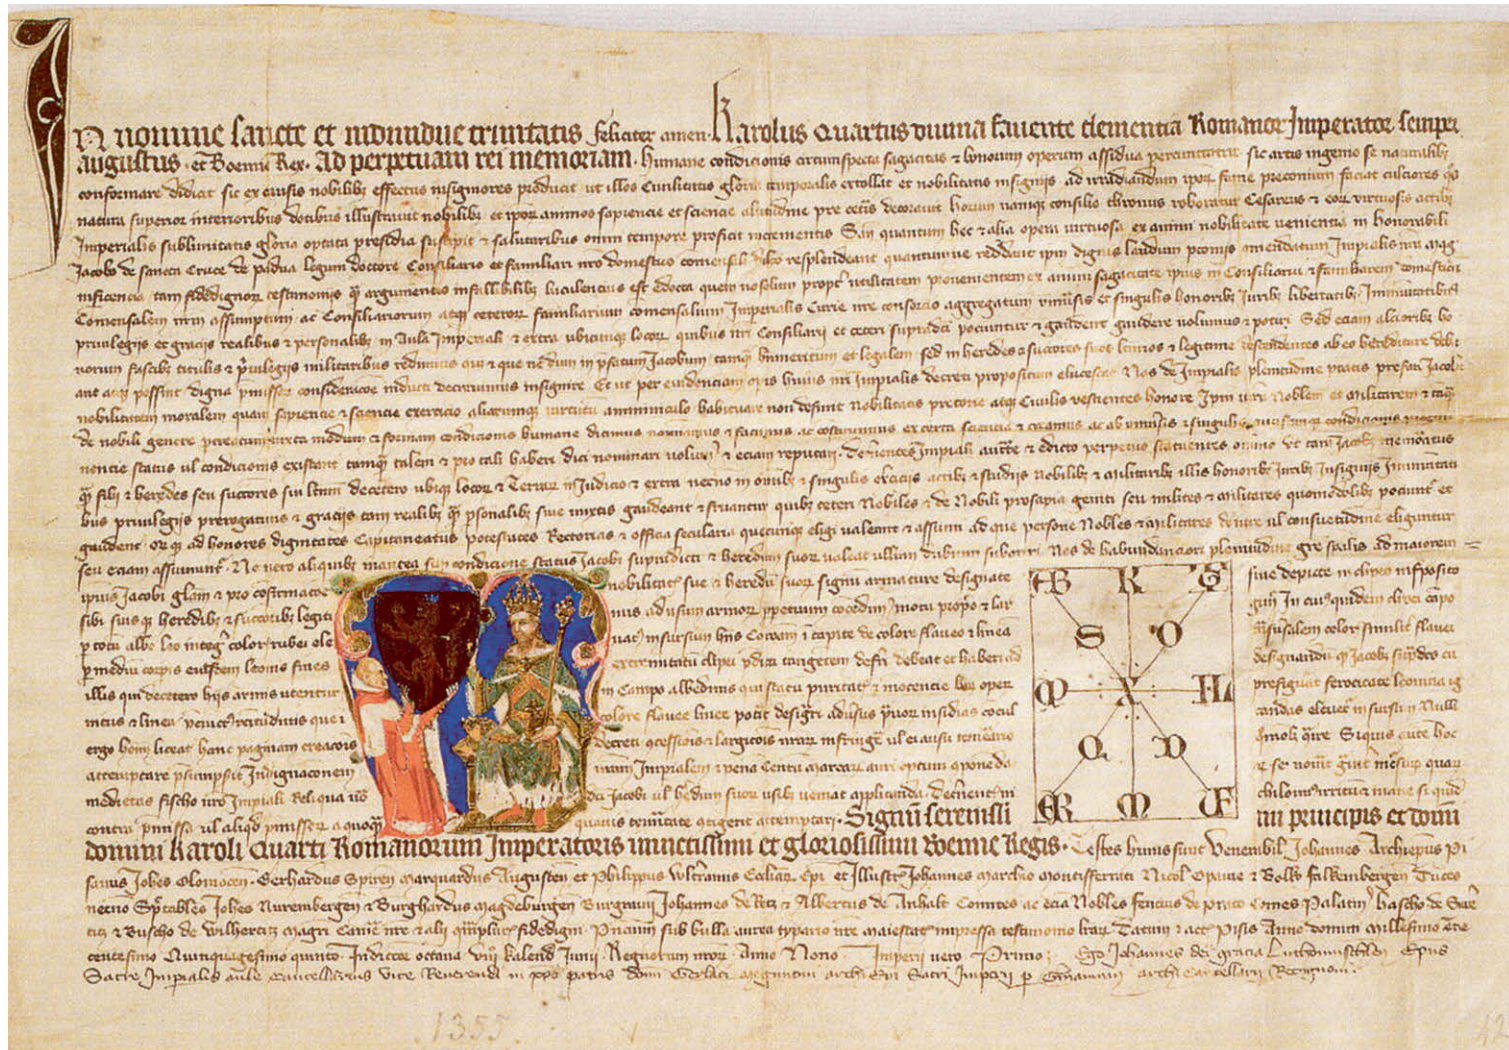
In nomine sancte et individue trinitatis feliciter amen. Karolus quartus divina favente clementia Romanorum Imperator semper augustus et Boemie Rex. Ad perpetuam rei memoriam. Humane condicionis circumspecta sagacitas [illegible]

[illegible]

Signum serenissimi principis et domini domini Karoli quarti Romanorum Imperatoris invictissimi et gloriosissimi Boemie Regis.

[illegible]

B K S O M A H O D R M F

1355